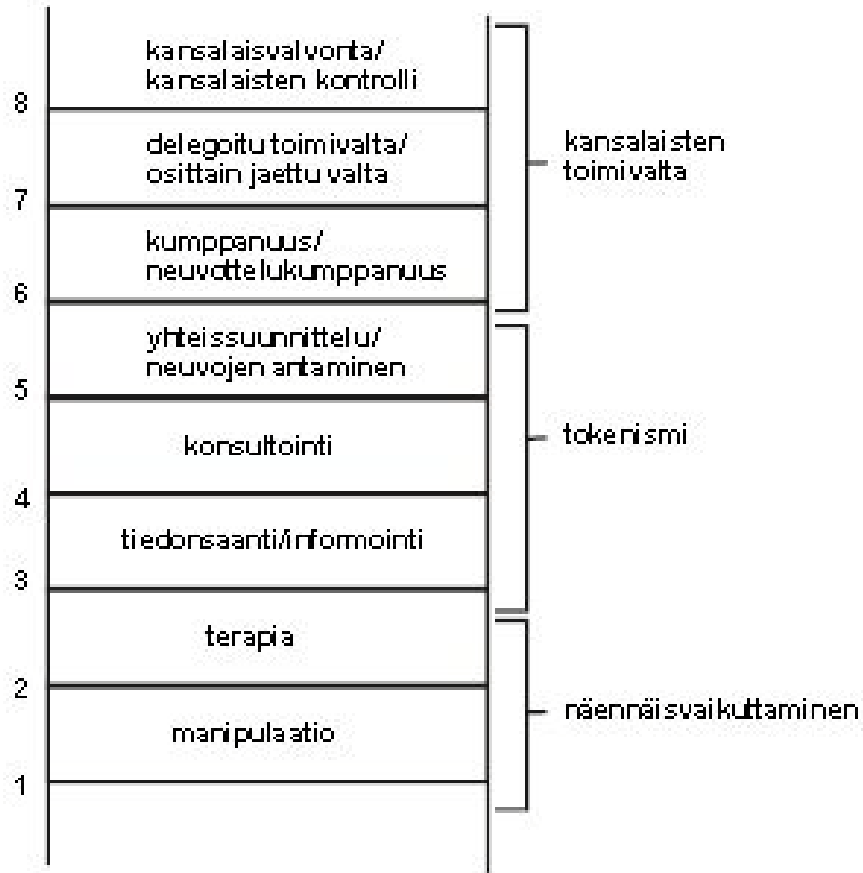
kansalaisvalvonta/ kansalaisten kontrolli

8

delegoitu toimivalta/ osittain jaettu valta

7

kumppanuus/ neuvottelukumppanuus

6

yhteissuunnittelu/ neuvojen antaminen

5

konsultointi

4

tiedonsaanti/informointi

3

terapia

2

manipulaatio

1

kansalaisten toimivalta

tokenismi

näennäisvaikuttaminen